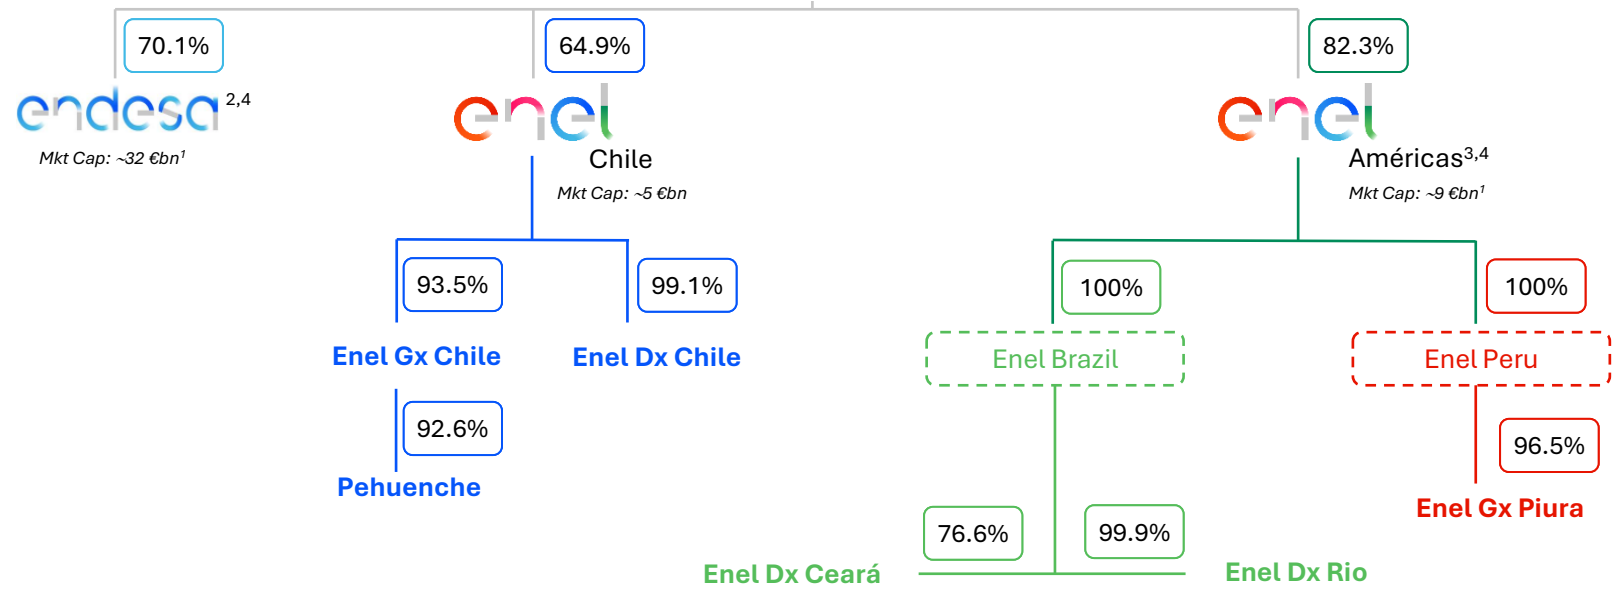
70.1%

endesa$^{2,4}$

Mkt Cap: ~32 €bn$^{1}$

64.9%

enel Chile

Mkt Cap: ~5 €bn

82.3%

enel Américas$^{3,4}$

Mkt Cap: ~9 €bn$^{1}$

93.5%

99.1%

Enel Gx Chile

Enel Dx Chile

92.6%

Pehuenche

100%

100%

Enel Brazil

Enel Peru

96.5%

Enel Gx Piura

76.6%

99.9%

Enel Dx Ceará

Enel Dx Rio